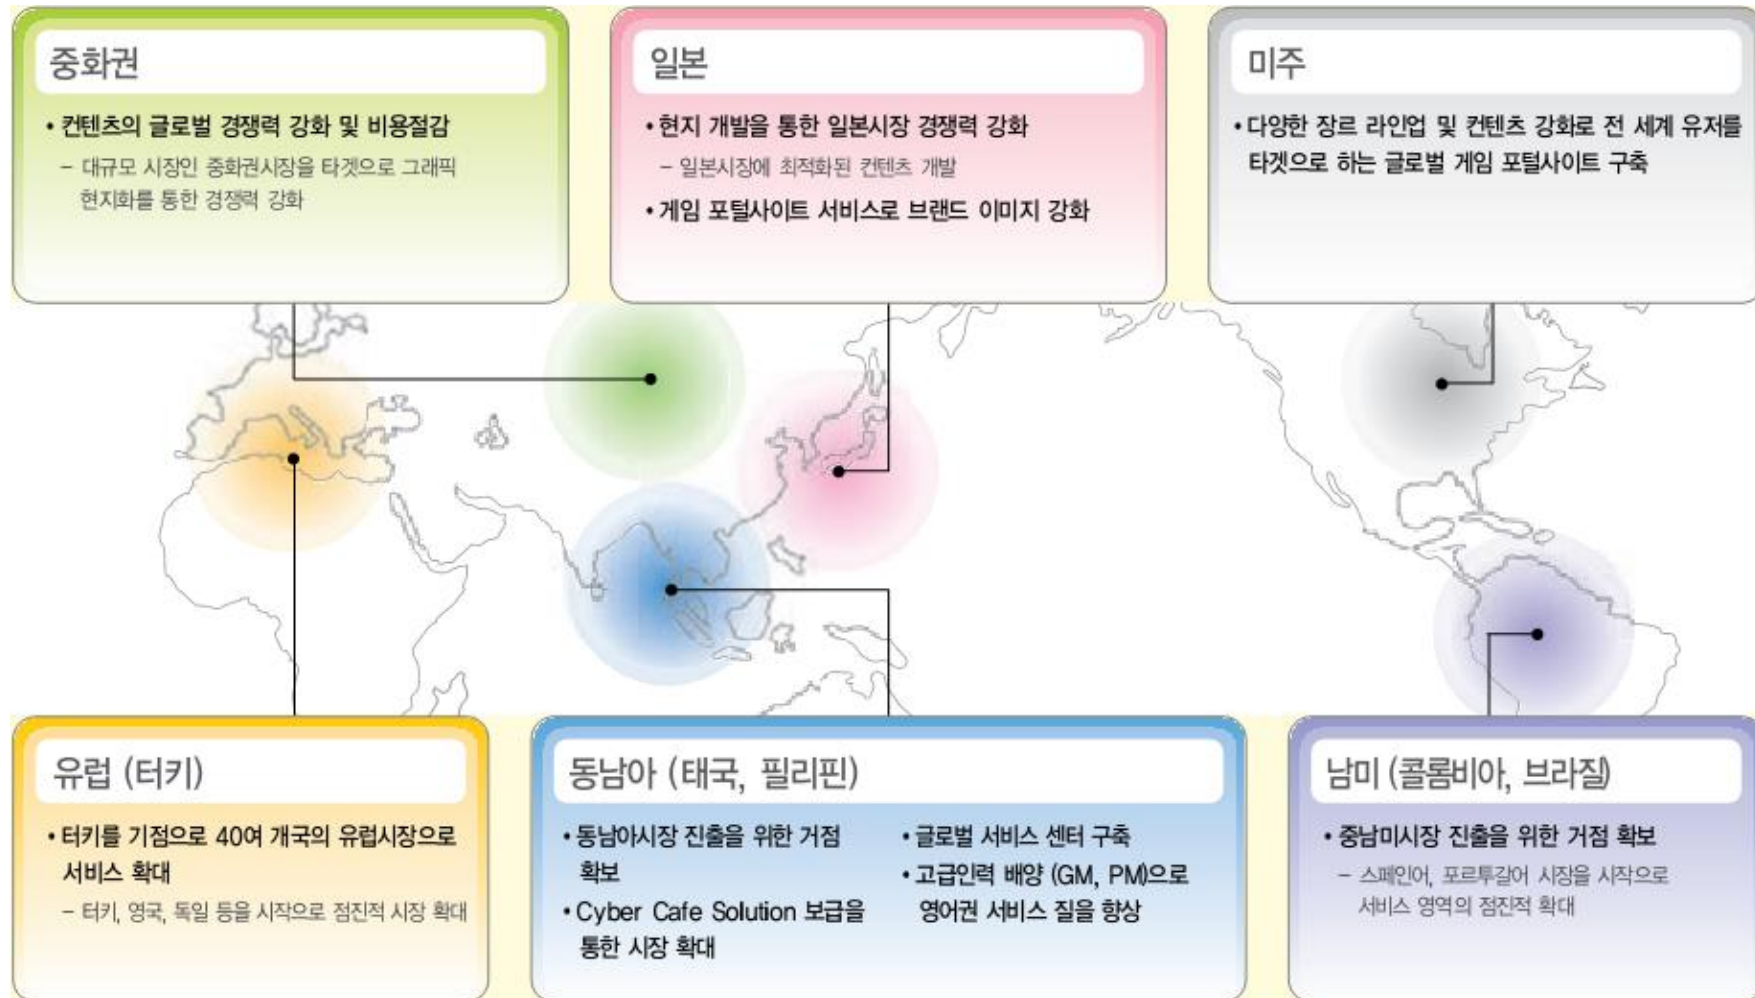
중화권

• 컨텐츠의 글로벌 경쟁력 강화 및 비용절감
– 대규모 시장인 중화권시장을 타겟으로 그래픽 현지화를 통한 경쟁력 강화

일본

• 현지 개발을 통한 일본시장 경쟁력 강화
– 일본시장에 최적화된 컨텐츠 개발
• 게임 포털사이트 서비스로 브랜드 이미지 강화

미주

• 다양한 장르 라인업 및 컨텐츠 강화로 전 세계 유저를 타겟으로 하는 글로벌 게임 포털사이트 구축

유럽 (터키)

• 터키를 기점으로 40여 개국의 유럽시장으로 서비스 확대
– 터키, 영국, 독일 등을 시작으로 점진적 시장 확대

동남아 (태국, 필리핀)

• 동남아시장 진출을 위한 거점 확보
• Cyber Cafe Solution 보급을 통한 시장 확대

• 글로벌 서비스 센터 구축
• 고급인력 배양 (GM, PM)으로 영어권 서비스 질을 향상

남미 (콜롬비아, 브라질)

• 중남미시장 진출을 위한 거점 확보
– 스페인어, 포르투갈어 시장을 시작으로 서비스 영역의 점진적 확대